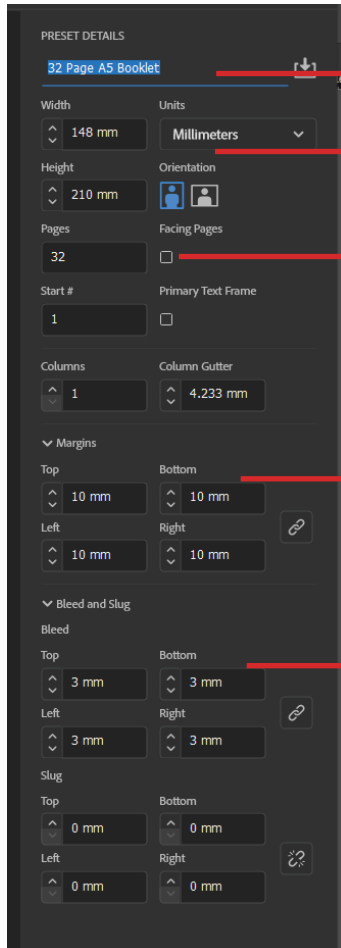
PRESET DETAILS

32 Page A5 Booklet

Width
148 mm

Units
Millimeters

Height
210 mm

Orientation

Pages
32

Facing Pages

Start #
1

Primary Text Frame

Columns
1

Column Gutter
4.233 mm

Margins

Top
10 mm

Bottom
10 mm

Left
10 mm

Right
10 mm

Bleed and Slug

Bleed

Top
3 mm

Bottom
3 mm

Left
3 mm

Right
3 mm

Slug

Top
0 mm

Bottom
0 mm

Left
0 mm

Right
0 mm